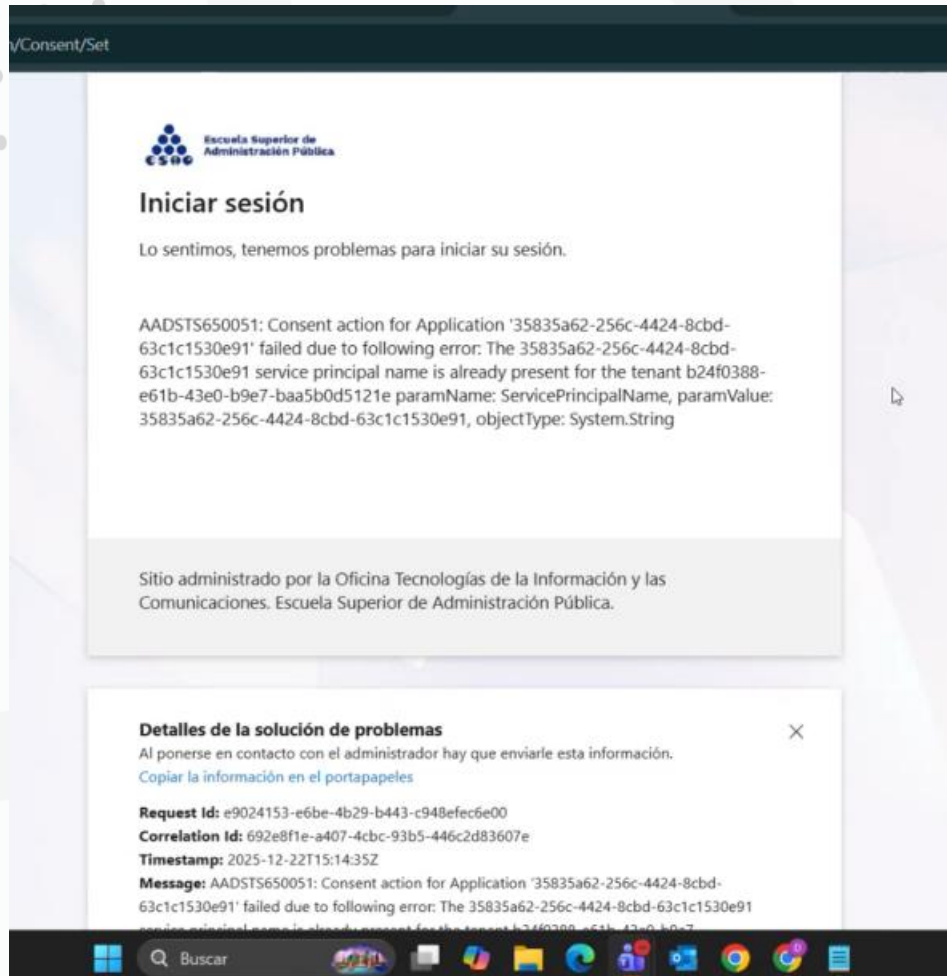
/Consent/Set

ESAP Escuela Superior de Administración Pública

Iniciar sesión

Lo sentimos, tenemos problemas para iniciar su sesión.

AADSTS650051: Consent action for Application '35835a62-256c-4424-8cbd-63c1c1530e91' failed due to following error: The 35835a62-256c-4424-8cbd-63c1c1530e91 service principal name is already present for the tenant b24f0388-e61b-43e0-b9e7-baa5b0d5121e paramName: ServicePrincipalName, paramValue: 35835a62-256c-4424-8cbd-63c1c1530e91, objectType: System.String

Sitio administrado por la Oficina Tecnologías de la Información y las Comunicaciones. Escuela Superior de Administración Pública.

Detalles de la solución de problemas
Al ponerse en contacto con el administrador hay que enviarle esta información.
Copiar la información en el portapapeles

Request Id: e9024153-e6be-4b29-b443-c948efec6e00
Correlation Id: 692e8f1e-a407-4cbc-93b5-446c2d83607e
Timestamp: 2025-12-22T15:14:35Z
Message: AADSTS650051: Consent action for Application '35835a62-256c-4424-8cbd-63c1c1530e91' failed due to following error: The 35835a62-256c-4424-8cbd-63c1c1530e91 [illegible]

Buscar